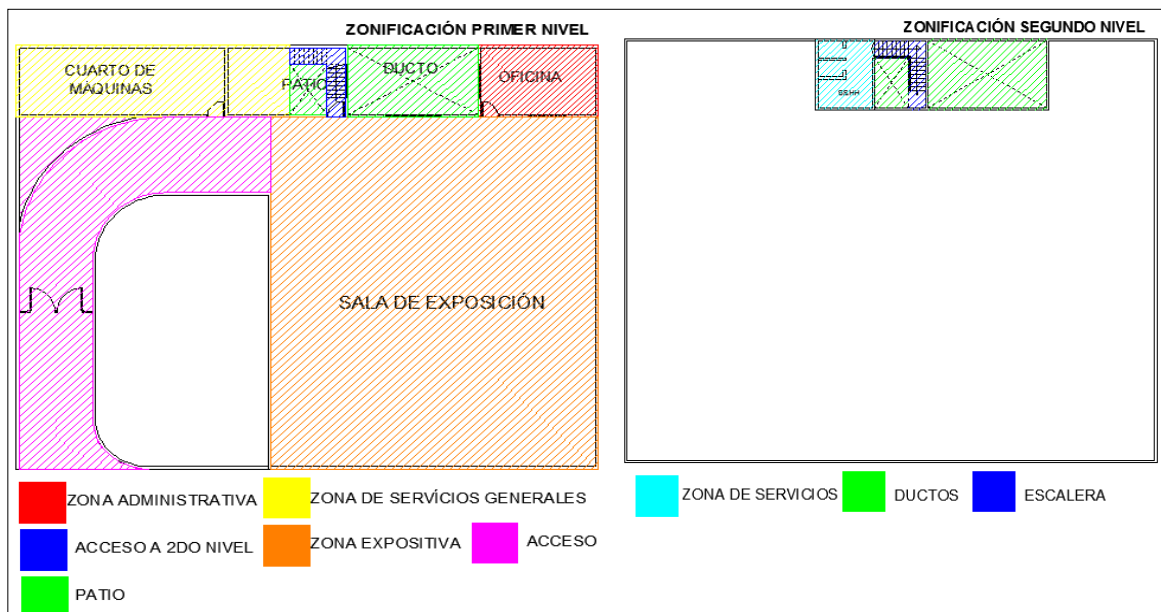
ZONIFICACIÓN PRIMER NIVEL

CUARTO DE MAQUINAS

PATIO

DUCTO

OFICINA

SALA DE EXPOSICIÓN

ZONIFICACIÓN SEGUNDO NIVEL

SSHH

ZONA ADMINISTRATIVA

ZONA DE SERVÍCIOS GENERALES

ACCESO A 2DO NIVEL

ZONA EXPOSITIVA

ACCESO

PATIO

ZONA DE SERVICIOS

DUCTOS

ESCALERA